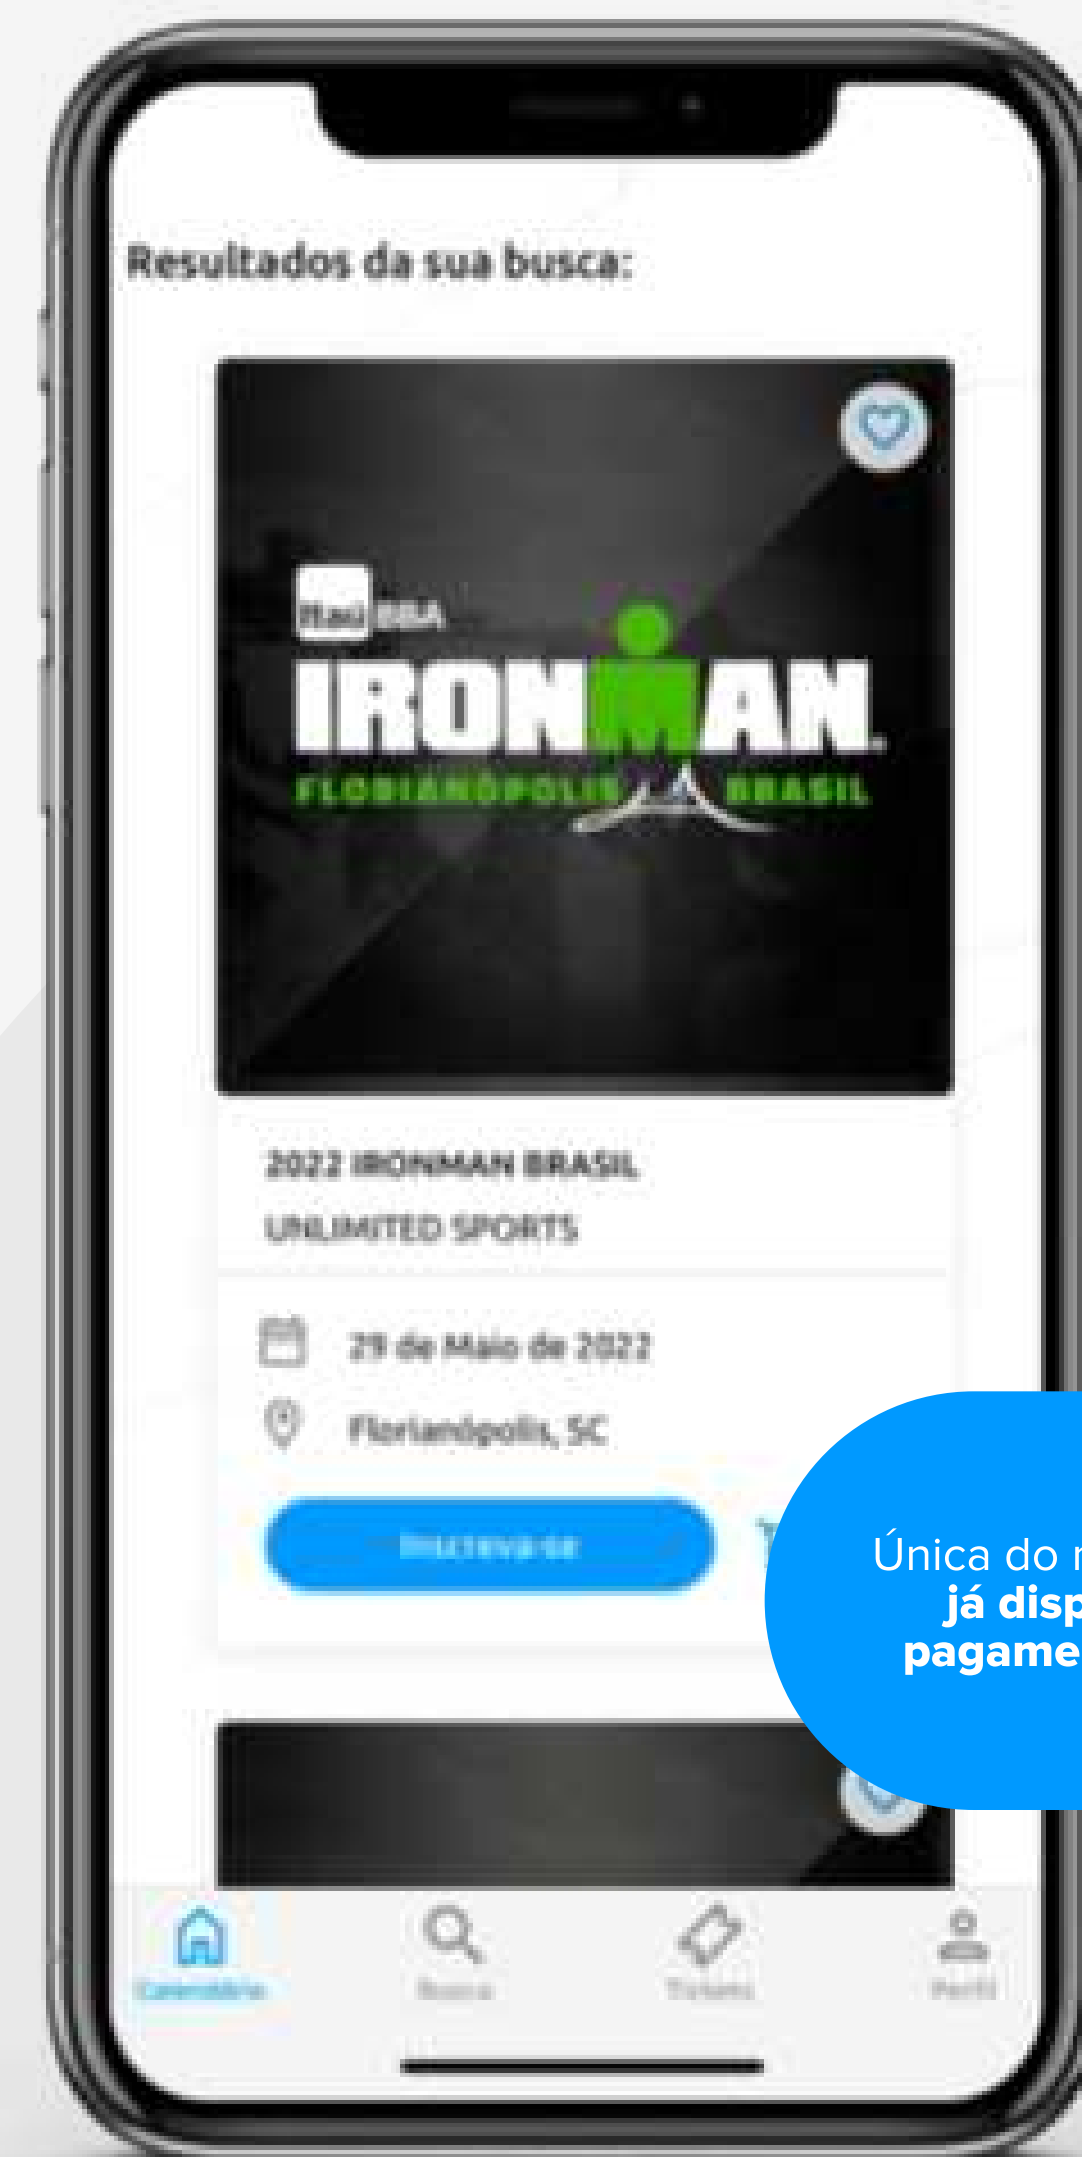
Resultados da sua busca:

Itaú BBA
IRONMAN
FLORIANÓPOLIS BRASIL

2022 IRONMAN BRASIL
UNLIMITED SPORTS

29 de Maio de 2022
Florianópolis, SC

Inscreva-se

Única do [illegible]
já disp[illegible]
pagame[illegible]

Calendário
Busca
Tickets
Perfil